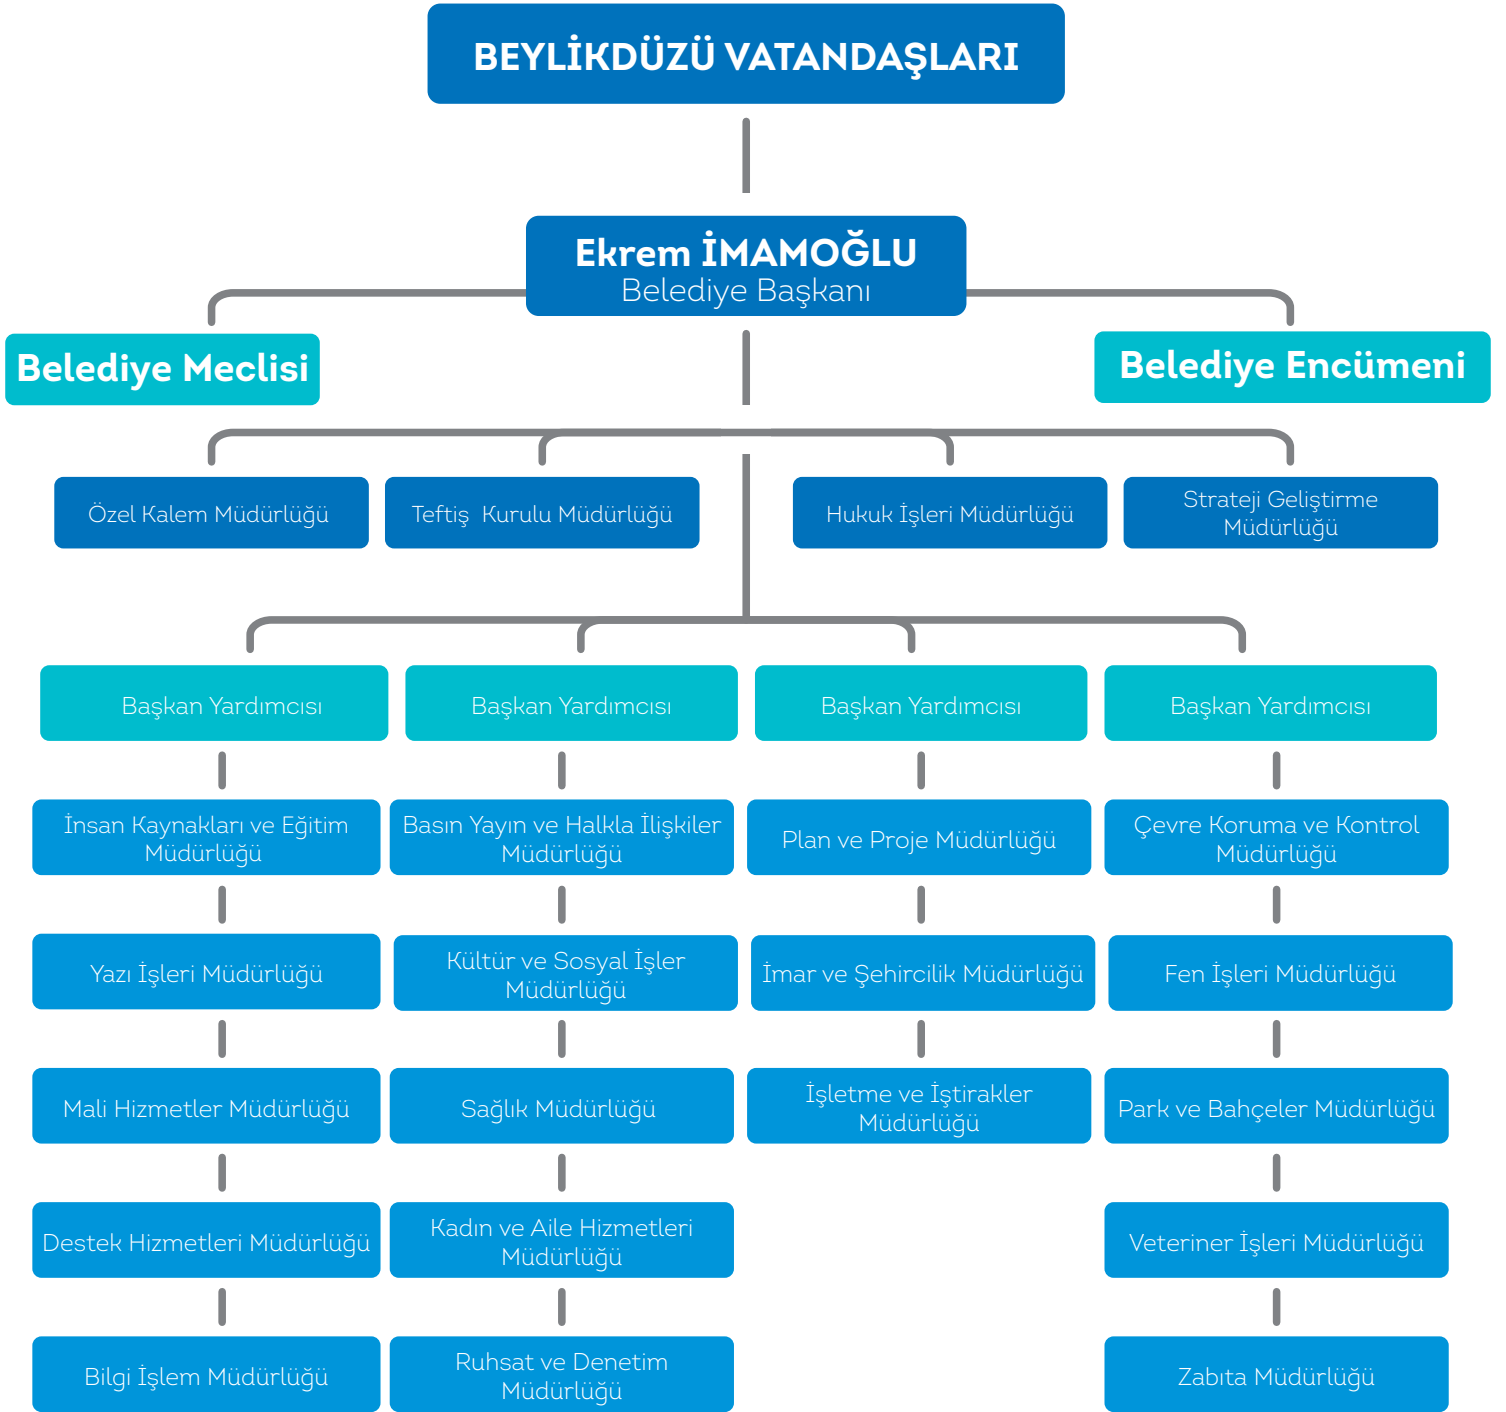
BEYLİKDÜZÜ VATANDAŞLARI

Ekrem İMAMOĞLU
Belediye Başkanı

Belediye Meclisi

Belediye Encümeni

Özel Kalem Müdürlüğü

Teftiş Kurulu Müdürlüğü

Hukuk İşleri Müdürlüğü

Strateji Geliştirme Müdürlüğü

Başkan Yardımcısı

İnsan Kaynakları ve Eğitim Müdürlüğü

Yazı İşleri Müdürlüğü

Mali Hizmetler Müdürlüğü

Destek Hizmetleri Müdürlüğü

Bilgi İşlem Müdürlüğü

Başkan Yardımcısı

Basın Yayın ve Halkla İlişkiler Müdürlüğü

Kültür ve Sosyal İşler Müdürlüğü

Sağlık Müdürlüğü

Kadın ve Aile Hizmetleri Müdürlüğü

Ruhsat ve Denetim Müdürlüğü

Başkan Yardımcısı

Plan ve Proje Müdürlüğü

İmar ve Şehircilik Müdürlüğü

İşletme ve İştirakler Müdürlüğü

Başkan Yardımcısı

Çevre Koruma ve Kontrol Müdürlüğü

Fen İşleri Müdürlüğü

Park ve Bahçeler Müdürlüğü

Veteriner İşleri Müdürlüğü

Zabıta Müdürlüğü